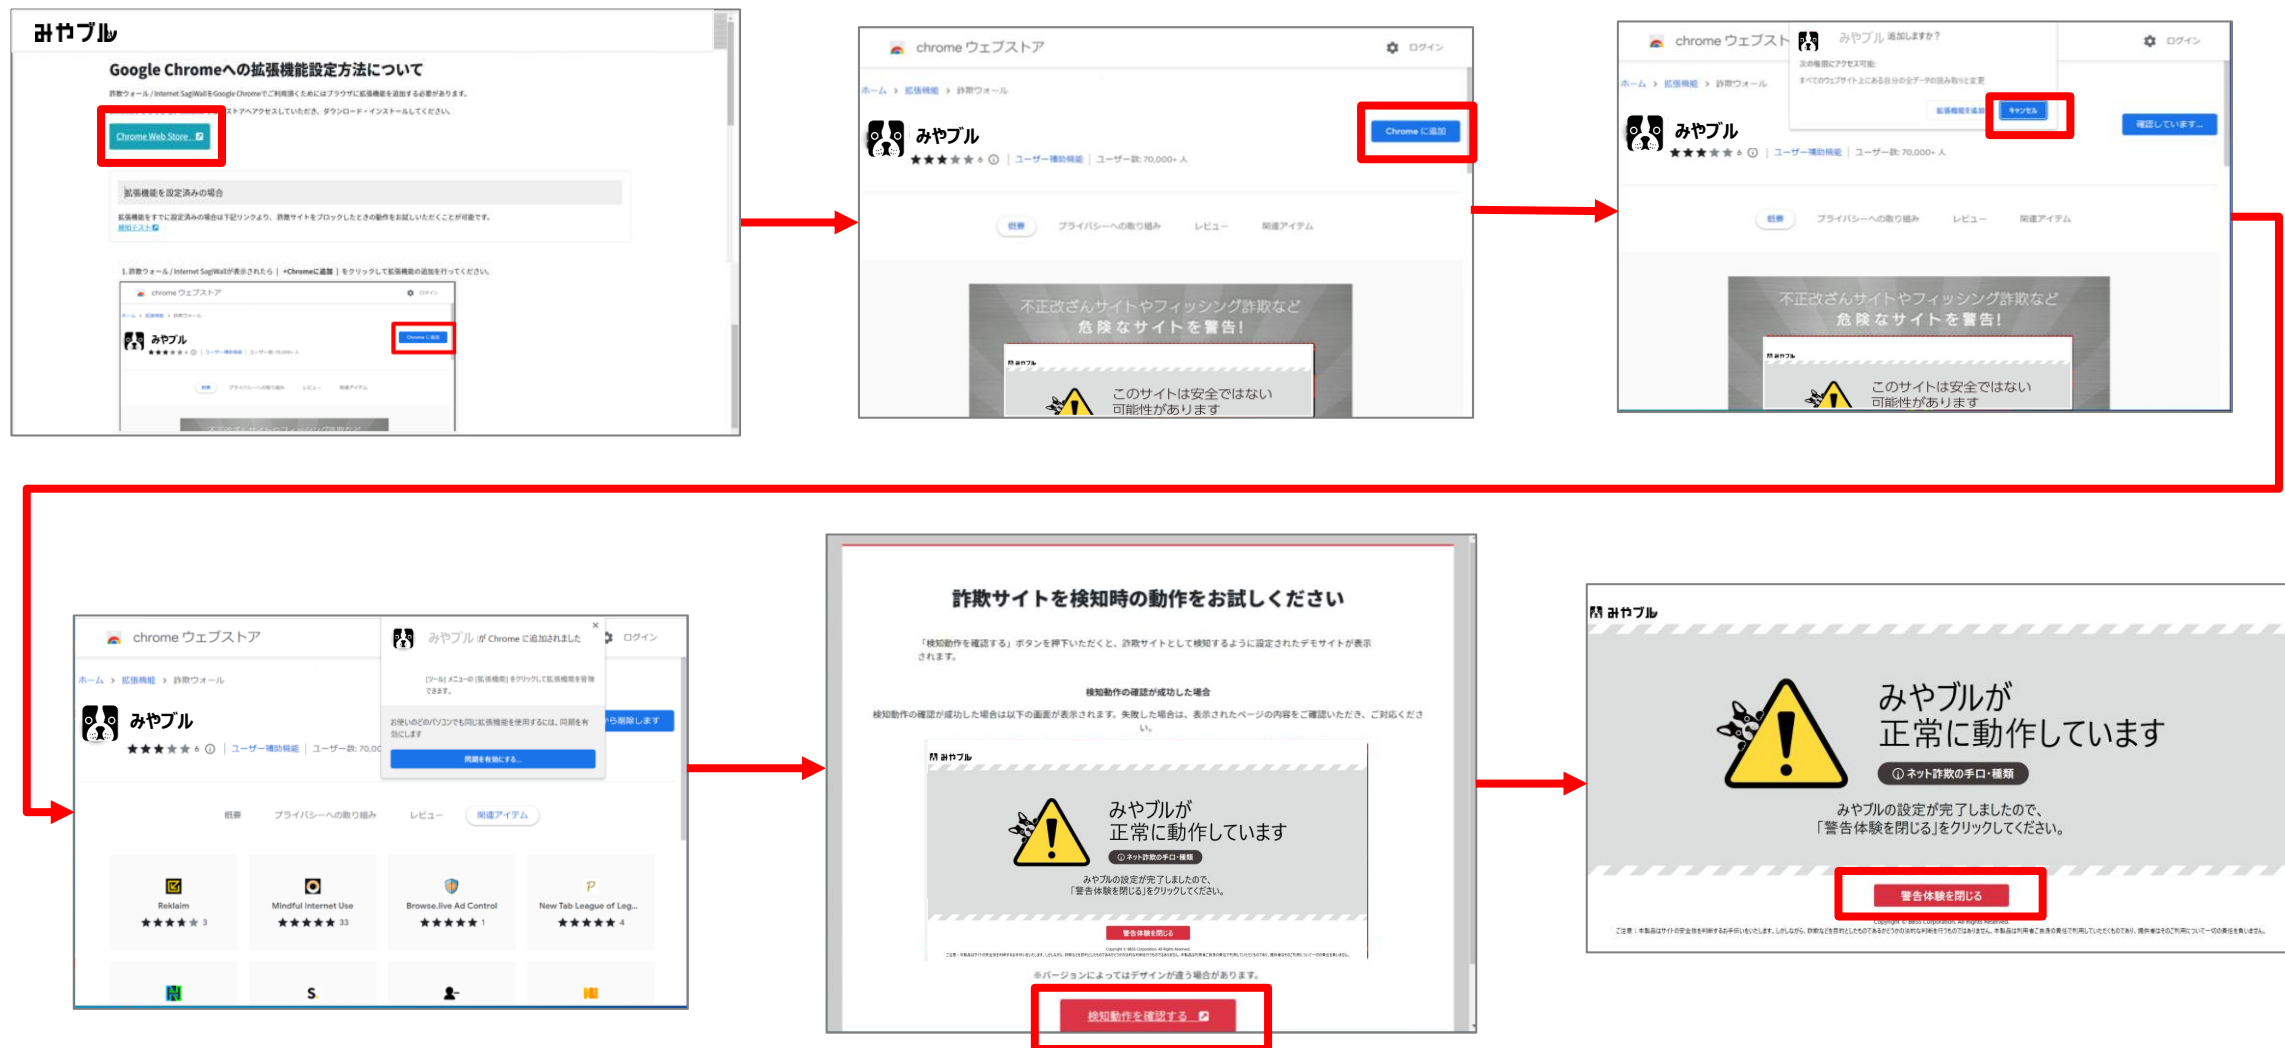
みやブル

Google Chromeへの拡張機能設定方法について

詐欺ウォール / Internet SagiWallをGoogle Chromeでご利用頂くためにはブラウザに拡張機能を追加する必要があります。

ストアへアクセスしていただき、ダウンロード・インストールしてください。

Chrome Web Store

拡張機能を設定済みの場合

拡張機能をすでに設定済みの場合は下記リンクより、詐欺サイトをブロックしたときの動作をお試しいただくことが可能です。

1. 詐欺ウォール / Internet SagiWallが表示されたら「+Chromeに追加」をクリックして拡張機能の追加を行ってください。

chrome ウェブストア

ログイン

ホーム > 拡張機能 > 詐欺ウォール

みやブル

ユーザー補助機能 | ユーザー数: 70,000+ 人

Chrome に追加

概要 プライバシーへの取り組み レビュー 関連アイテム

不正改ざんサイトやフィッシング詐欺など
危険なサイトを警告!

このサイトは安全ではない
可能性があります

chrome ウェブストア

みやブル 追加しますか?

次の権限にアクセス可能:

すべてのウェブサイト上にある自分の全データの読み取りと変更

拡張機能を追加

キャンセル

確認しています...

chrome ウェブストア

みやブル が Chrome に追加されました

[ツール] メニューの [拡張機能] をクリックして拡張機能を管理できます。

お使いのどのパソコンでも同じ拡張機能を使用するには、同期を有効にします

同期を有効にする...

から削除します

Reklaim

Mindful Internet Use

Browse.live Ad Control

New Tab League of Leg...

詐欺サイトを検知時の動作をお試しください

「検知動作を確認する」ボタンを押下いただくと、詐欺サイトとして検知するように設定されたデモサイトが表示されます。

検知動作の確認が成功した場合

検知動作の確認が成功した場合は以下の画面が表示されます。失敗した場合は、表示されたページの内容をご確認いただき、ご対応ください。

みやブルが
正常に動作しています

ネット詐欺の手口・種類

みやブルの設定が完了しましたので、
「警告体験を閉じる」をクリックしてください。

警告体験を閉じる

※バージョンによってはデザインが違う場合があります。

検知動作を確認する

みやブル

みやブルが
正常に動作しています

ネット詐欺の手口・種類

みやブルの設定が完了しましたので、
「警告体験を閉じる」をクリックしてください。

警告体験を閉じる